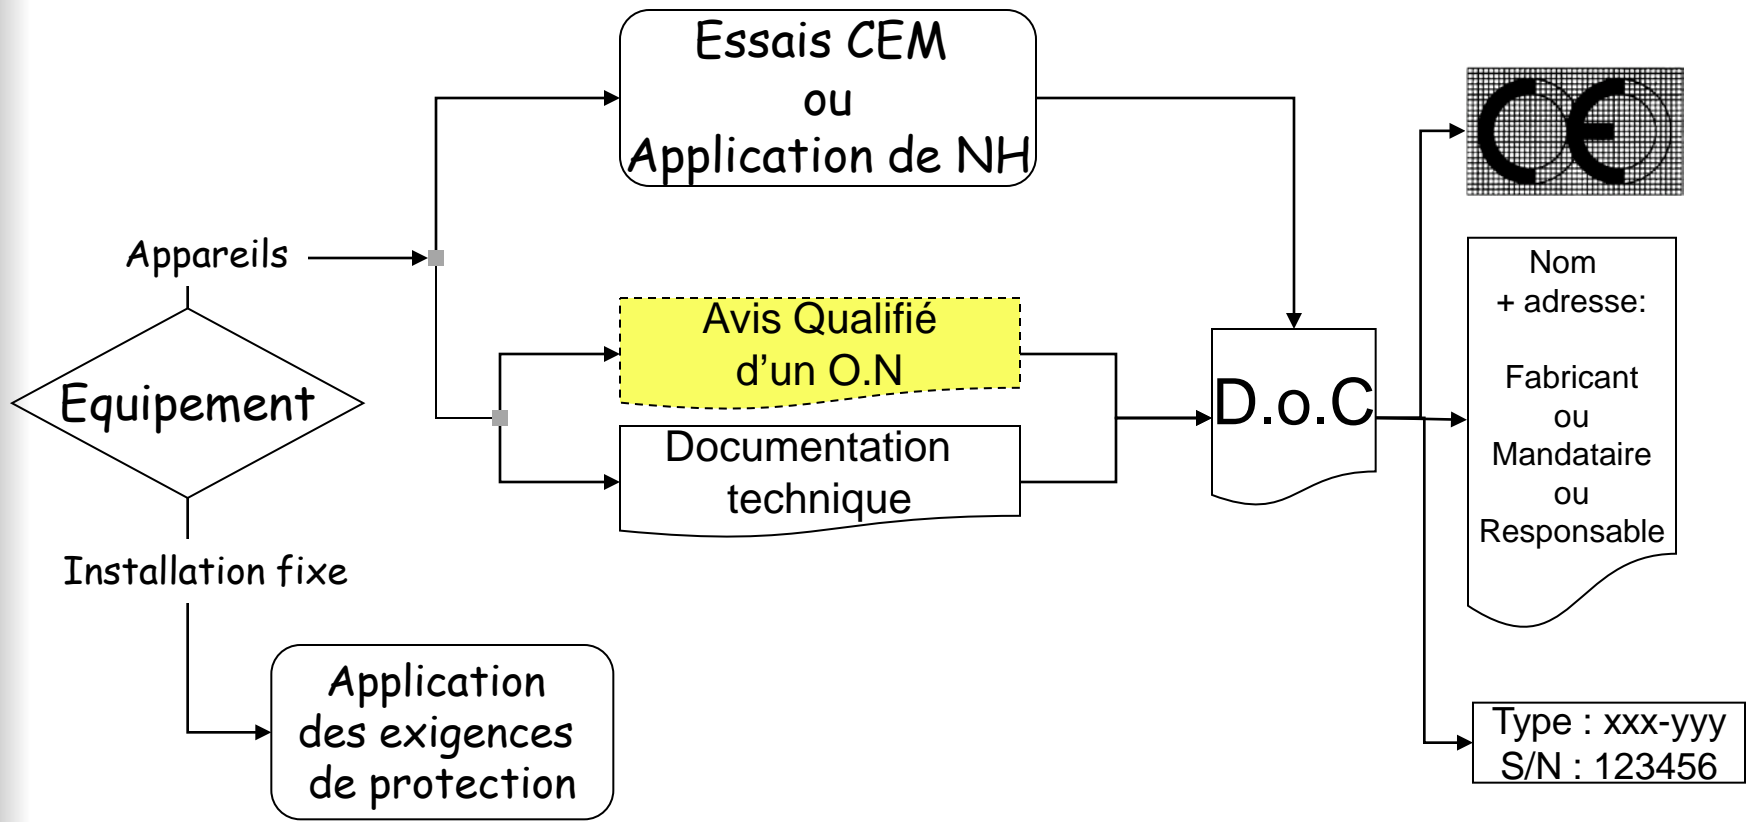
Essais CEM
ou
Application de NH

Appareils

Equipement

Installation fixe

Avis Qualifié
d'un O.N

Documentation
technique

D.o.C

CE

Nom
+ adresse:

Fabricant
ou
Mandataire
ou
Responsable

Type : xxx-yyy
S/N : 123456

Application
des exigences
de protection